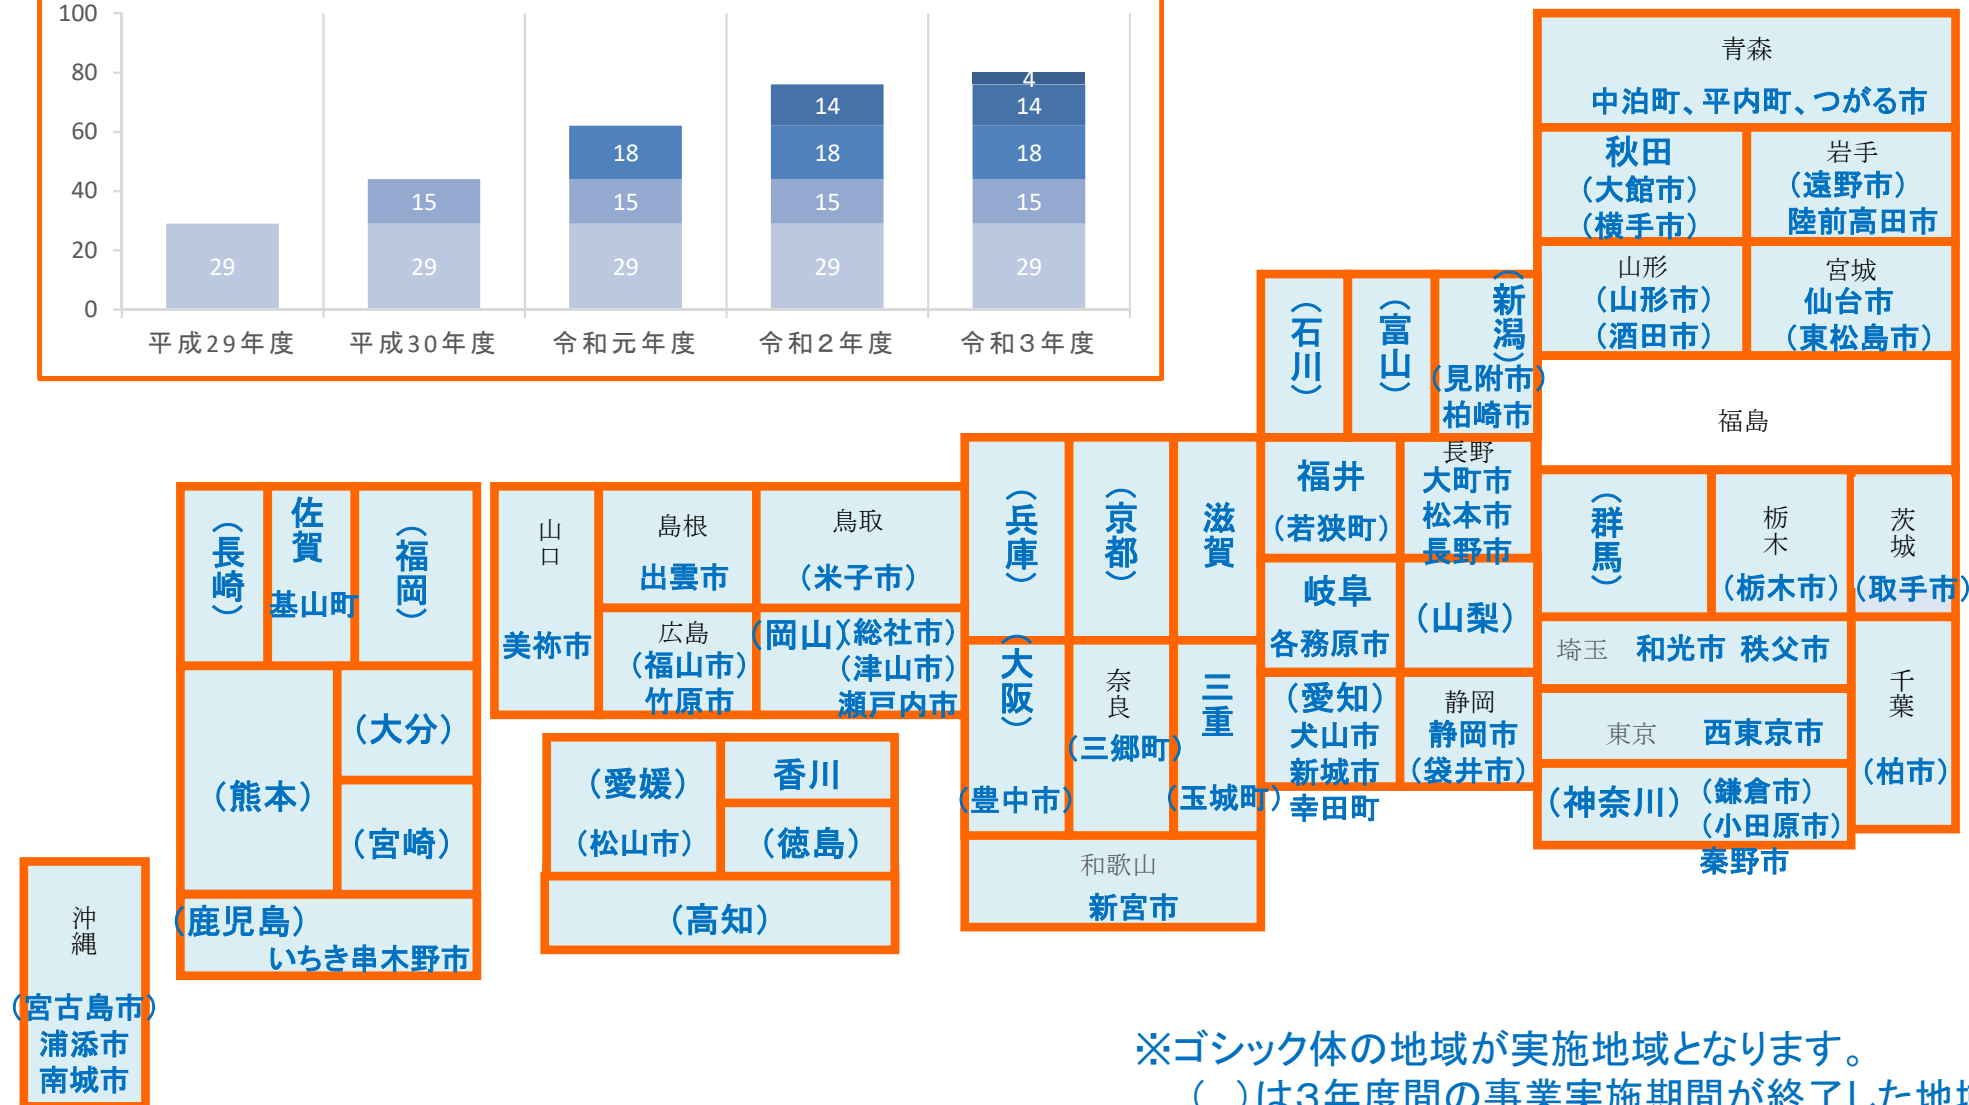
| | 平成29年度 | 平成30年度 | 令和元年度 | 令和2年度 | 令和3年度 |
|---|---|---|---|---|---|
| | 29 | 29 | 29 | 29 | 29 |
| | | 15 | 15 | 15 | 15 |
| | | | 18 | 18 | 18 |
| | | | | 14 | 14 |
| | | | | | 4 |

100
80
60
40
20
0

青森
中泊町、平内町、つがる市

秋田
（大館市）
（横手市）

岩手
（遠野市）
陸前高田市

山形
（山形市）
（酒田市）

宮城
仙台市
（東松島市）

（石川）

（富山）

新潟
（見附市）
柏崎市

福島

福井
（若狭町）

長野
大町市
松本市
長野市

（群馬）

栃木
（栃木市）

茨城
（取手市）

（兵庫）

（京都）

滋賀

岐阜
各務原市

（山梨）

埼玉 和光市 秩父市

千葉
（柏市）

（大阪）
（豊中市）

奈良
（三郷町）

三重
（玉城町）

（愛知）
犬山市
新城市
幸田町

静岡
静岡市
（袋井市）

東京 西東京市

（神奈川）（鎌倉市）
（小田原市）
秦野市

和歌山
新宮市

（長崎）

佐賀
基山町

（福岡）

山口
美祢市

島根
出雲市

鳥取
（米子市）

広島
（福山市）
竹原市

（岡山）（総社市）
（津山市）
瀬戸内市

（熊本）

（大分）

（宮崎）

（愛媛）
（松山市）

香川

（徳島）

（高知）

（鹿児島）
いちき串木野市

沖縄
（宮古島市）
浦添市
南城市

※ゴシック体の地域が実施地域となります。
（ ）は3年度間の事業実施期間が終了した地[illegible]